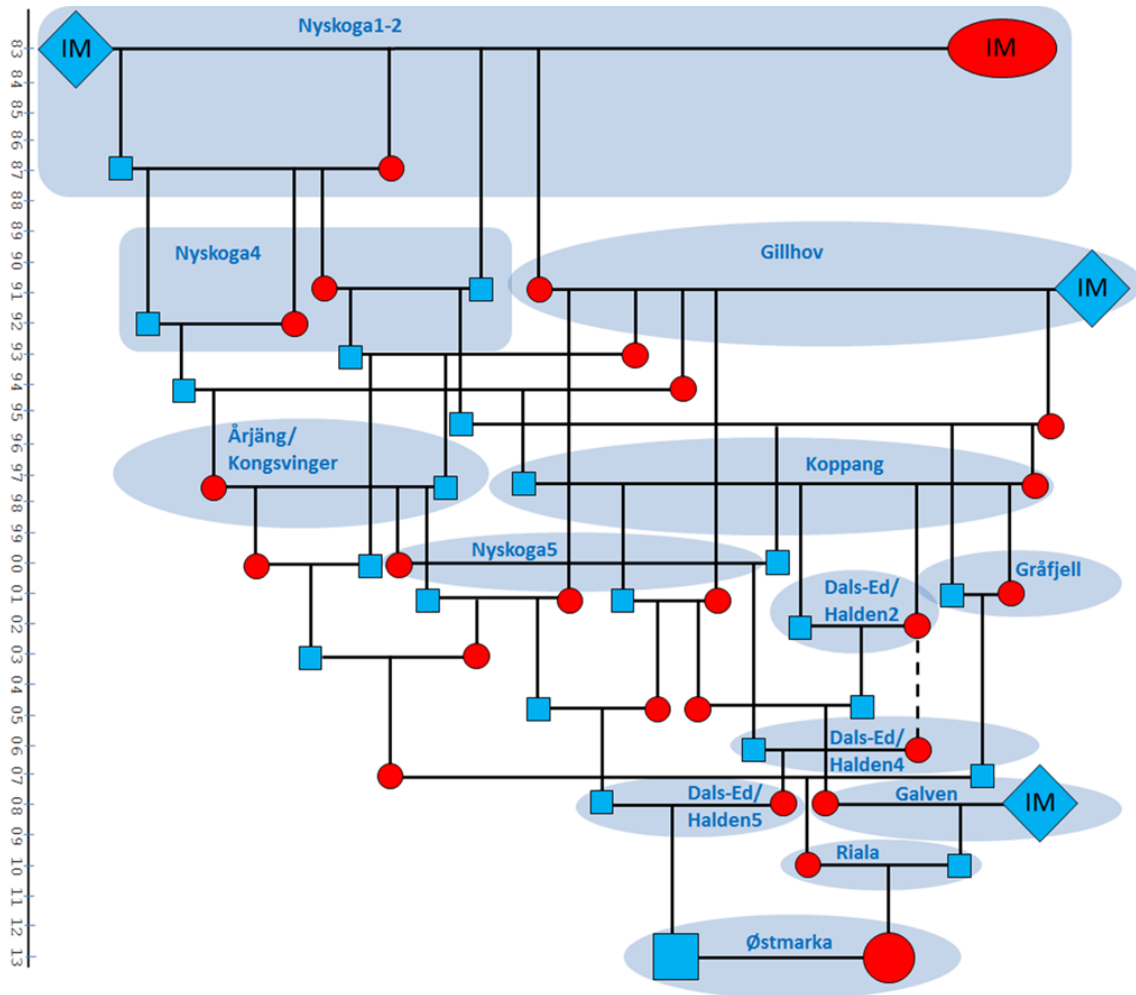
83
84
85
86
87
88
89
90
91
92
93
94
95
96
97
98
99
00
01
02
03
04
05
06
07
08
09
10
11
12
13

IM
Nyskoga1-2
IM
Nyskoga4
Gillhov
IM
Årjäng/
Kongsvinger
Koppang
Nyskoga5
Dals-Ed/
Halden2
Gråfjell
Dals-Ed/
Halden4
Dals-Ed/
Halden5
Galven
IM
Riala
Østmarka